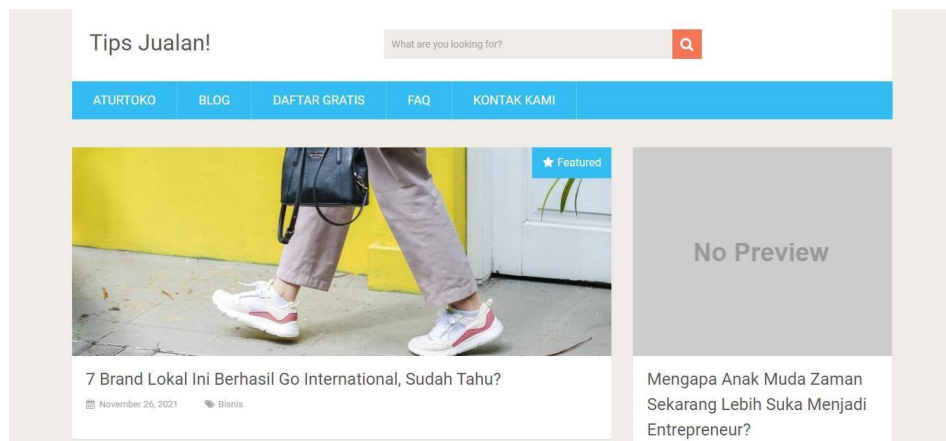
Tips Jualan!

What are you looking for?

ATURTOKO BLOG DAFTAR GRATIS FAQ KONTAK KAMI

Featured

7 Brand Lokal Ini Berhasil Go International, Sudah Tahu?

November 26, 2021 Bisnis

No Preview

Mengapa Anak Muda Zaman Sekarang Lebih Suka Menjadi Entrepreneur?